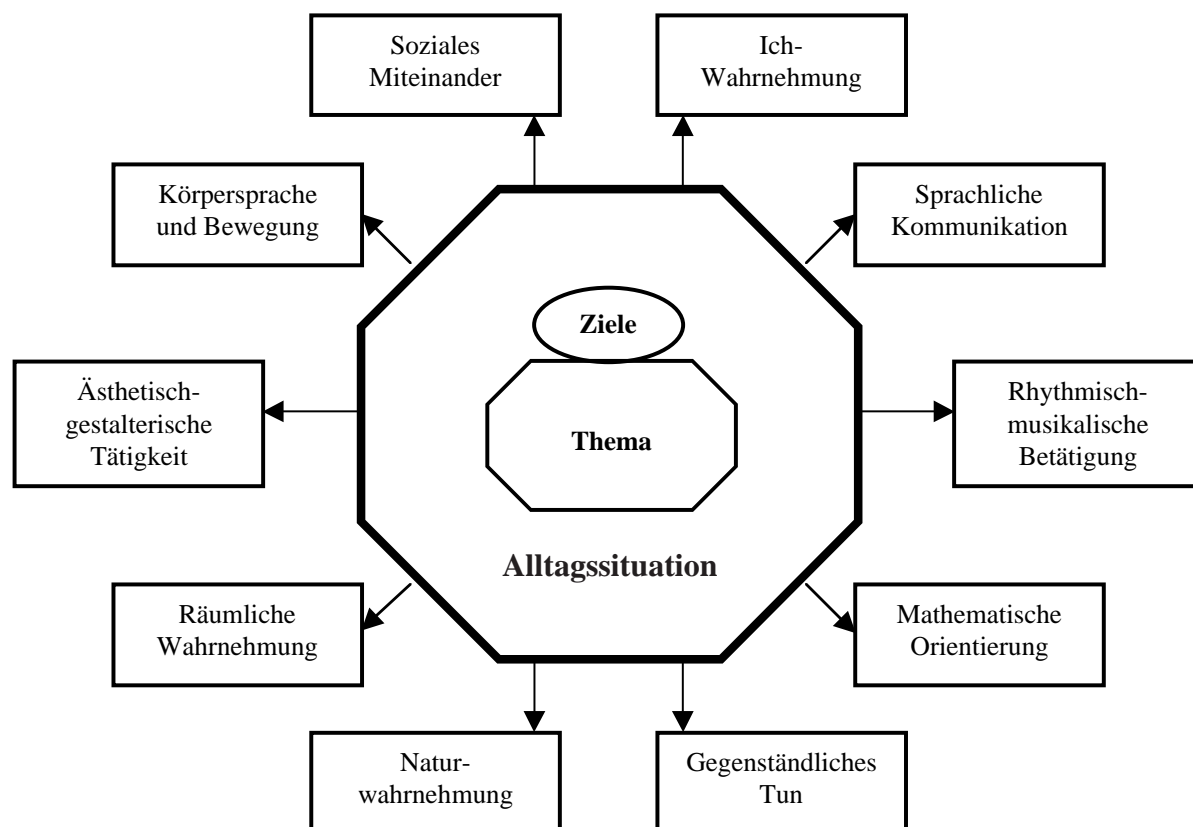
Soziales Miteinander

Ich-Wahrnehmung

Körpersprache und Bewegung

Sprachliche Kommunikation

Ziele

Ästhetisch-gestalterische Tätigkeit

Thema

Rhythmisch-musikalische Betätigung

Alltagssituation

Räumliche Wahrnehmung

Mathematische Orientierung

Natur-wahrnehmung

Gegenständliches Tun